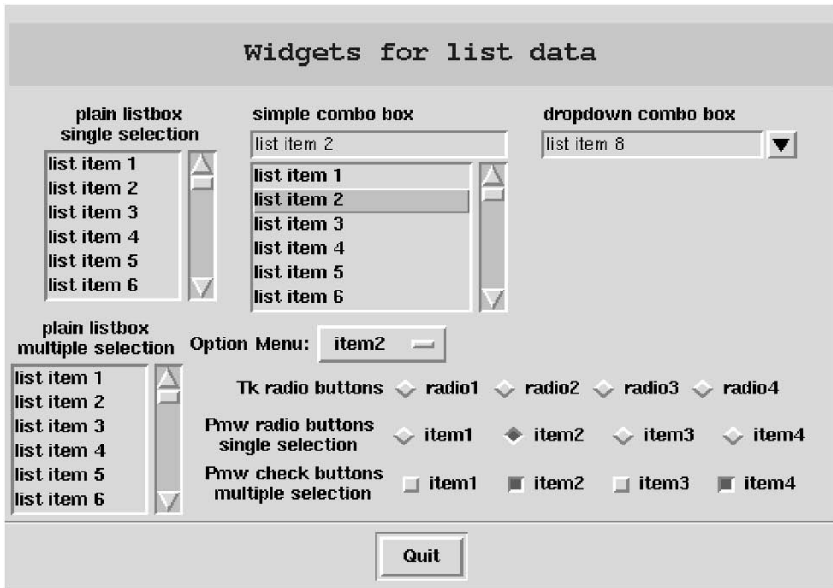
Widgets for list data

plain listbox
single selection

list item 1
list item 2
list item 3
list item 4
list item 5
list item 6

simple combo box

list item 2

list item 1
list item 2
list item 3
list item 4
list item 5
list item 6

dropdown combo box

list item 8

plain listbox
multiple selection

list item 1
list item 2
list item 3
list item 4
list item 5
list item 6

Option Menu: item2

Tk radio buttons radio1 radio2 radio3 radio4

Pmw radio buttons
single selection item1 item2 item3 item4

Pmw check buttons
multiple selection item1 item2 item3 item4

Quit